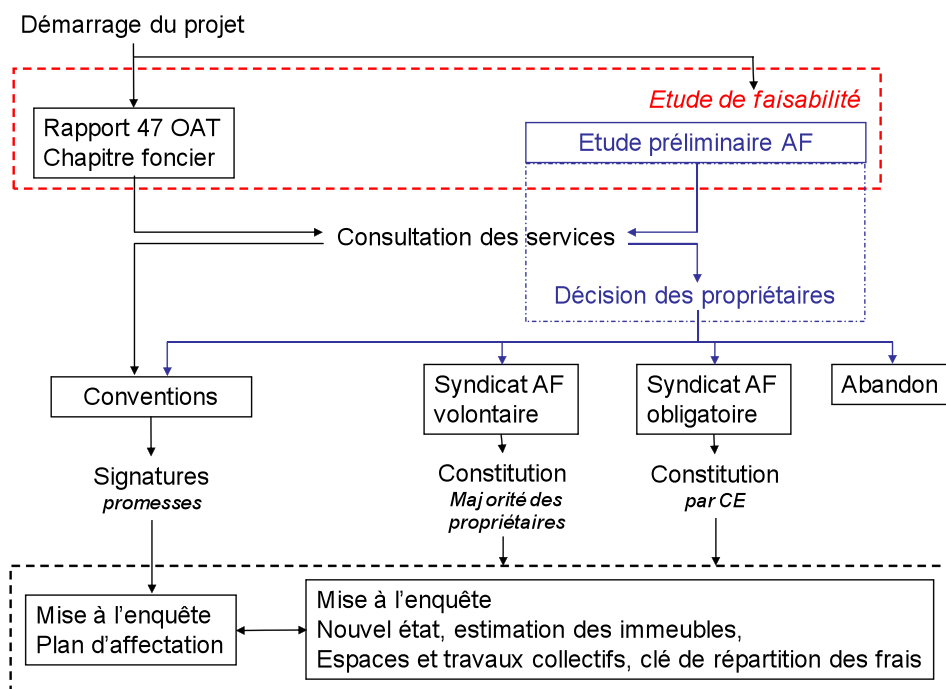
Démarrage du projet

Etude de faisabilité

Rapport 47 OAT
Chapitre foncier

Etude préliminaire AF

Consultation des services

Décision des propriétaires

Conventions

Syndicat AF volontaire

Syndicat AF obligatoire

Abandon

Signatures
promesses

Constitution
Majorité des propriétaires

Constitution
par CE

Mise à l'enquête
Plan d'affectation

Mise à l'enquête
Nouvel état, estimation des immeubles,
Espaces et travaux collectifs, clé de répartition des frais